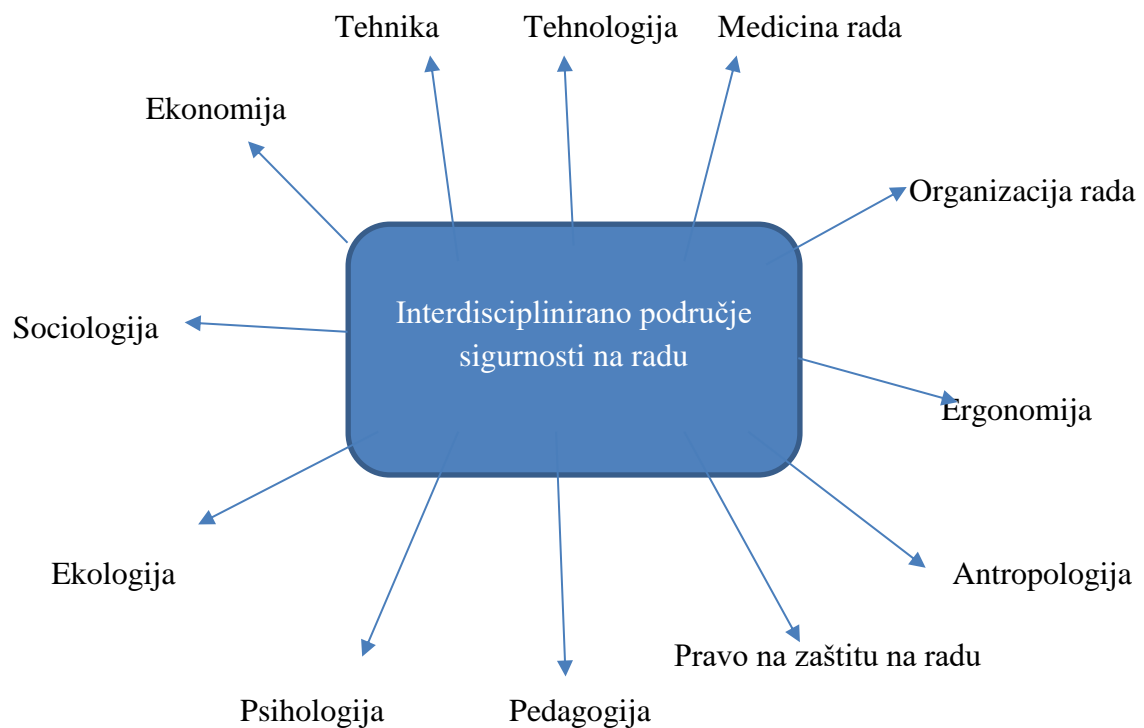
Tehnika
Tehnologija
Medicina rada
Ekonomija
Organizacija rada
Interdisciplinirano područje sigurnosti na radu
Sociologija
Ergonomija
Ekologija
Antropologija
Pravo na zaštitu na radu
Psihologija
Pedagogija